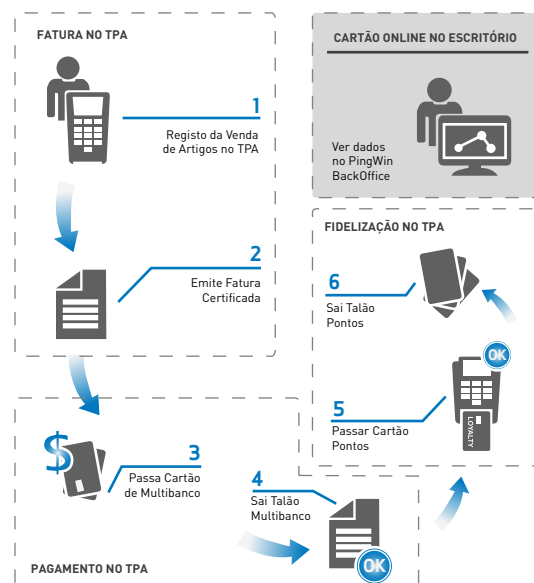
FATURA NO TPA

1
Registo da Venda de Artigos no TPA

2
Emite Fatura Certificada

CARTÃO ONLINE NO ESCRITÓRIO

Ver dados no PingWin BackOffice

FIDELIZAÇÃO NO TPA

6
Sai Talão Pontos

OK

5
Passar Cartão Pontos

LOYALTY

$

3
Passa Cartão de Multibanco

4
Sai Talão Multibanco

OK

PAGAMENTO NO TPA